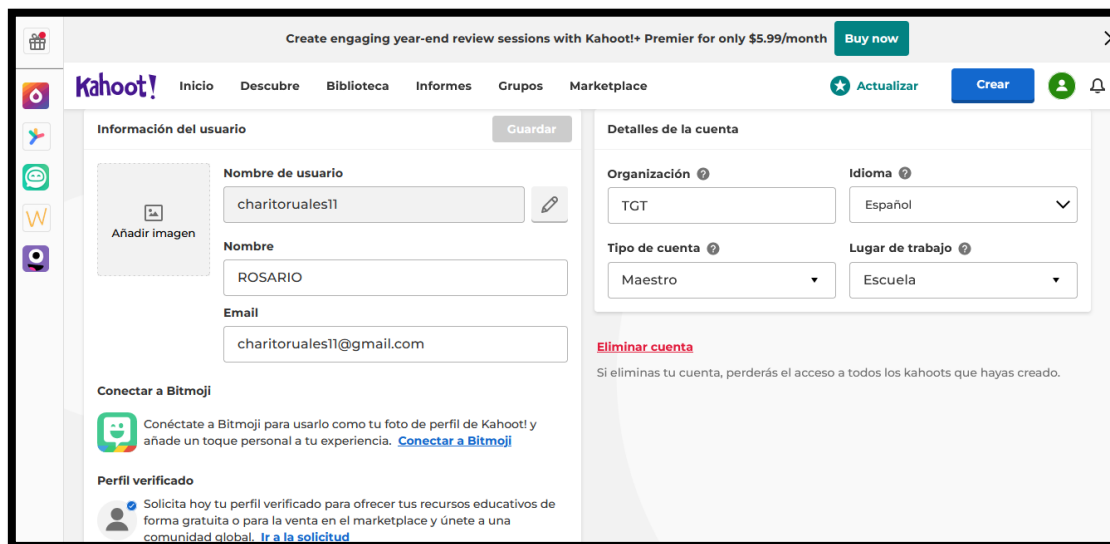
Create engaging year-end review sessions with Kahoot!+ Premier for only $5.99/month Buy now

Kahoot! Inicio Descubre Biblioteca Informes Grupos Marketplace Actualizar Crear

Información del usuario Guardar

Añadir imagen

Nombre de usuario
charitoruales11

Nombre
ROSARIO

Email
charitoruales11@gmail.com

Conectar a Bitmoji

Conéctate a Bitmoji para usarlo como tu foto de perfil de Kahoot! y añade un toque personal a tu experiencia. Conectar a Bitmoji

Perfil verificado

Solicita hoy tu perfil verificado para ofrecer tus recursos educativos de forma gratuita o para la venta en el marketplace y únete a una comunidad global. Ir a la solicitud

Detalles de la cuenta

Organización
TGT

Idioma
Español

Tipo de cuenta
Maestro

Lugar de trabajo
Escuela

Eliminar cuenta

Si eliminas tu cuenta, perderás el acceso a todos los kahoots que hayas creado.